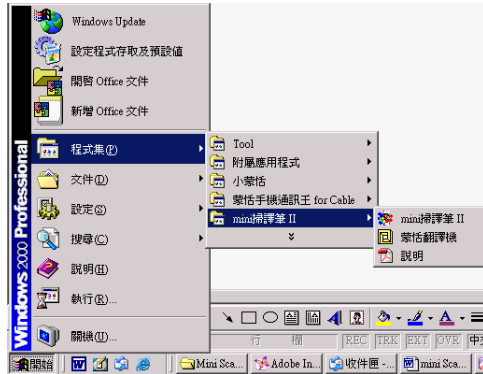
Windows Update
設定程式存取及預設值
開啟 Office 文件
新增 Office 文件
程式集(P)
文件(D)
設定(S)
搜尋(C)
說明(H)
執行(R)...
關機(U)...
Windows 2000 Professional
Tool
附屬應用程式
小蒙恬
蒙恬手機通訊王 for Cable
mini掃譯筆 II
mini掃譯筆 II
蒙恬翻譯機
說明
行 欄 REC TRK EXT OVR 中
開始
Mini Sca...
Adobe In...
收件匣 -...
mini Sca...